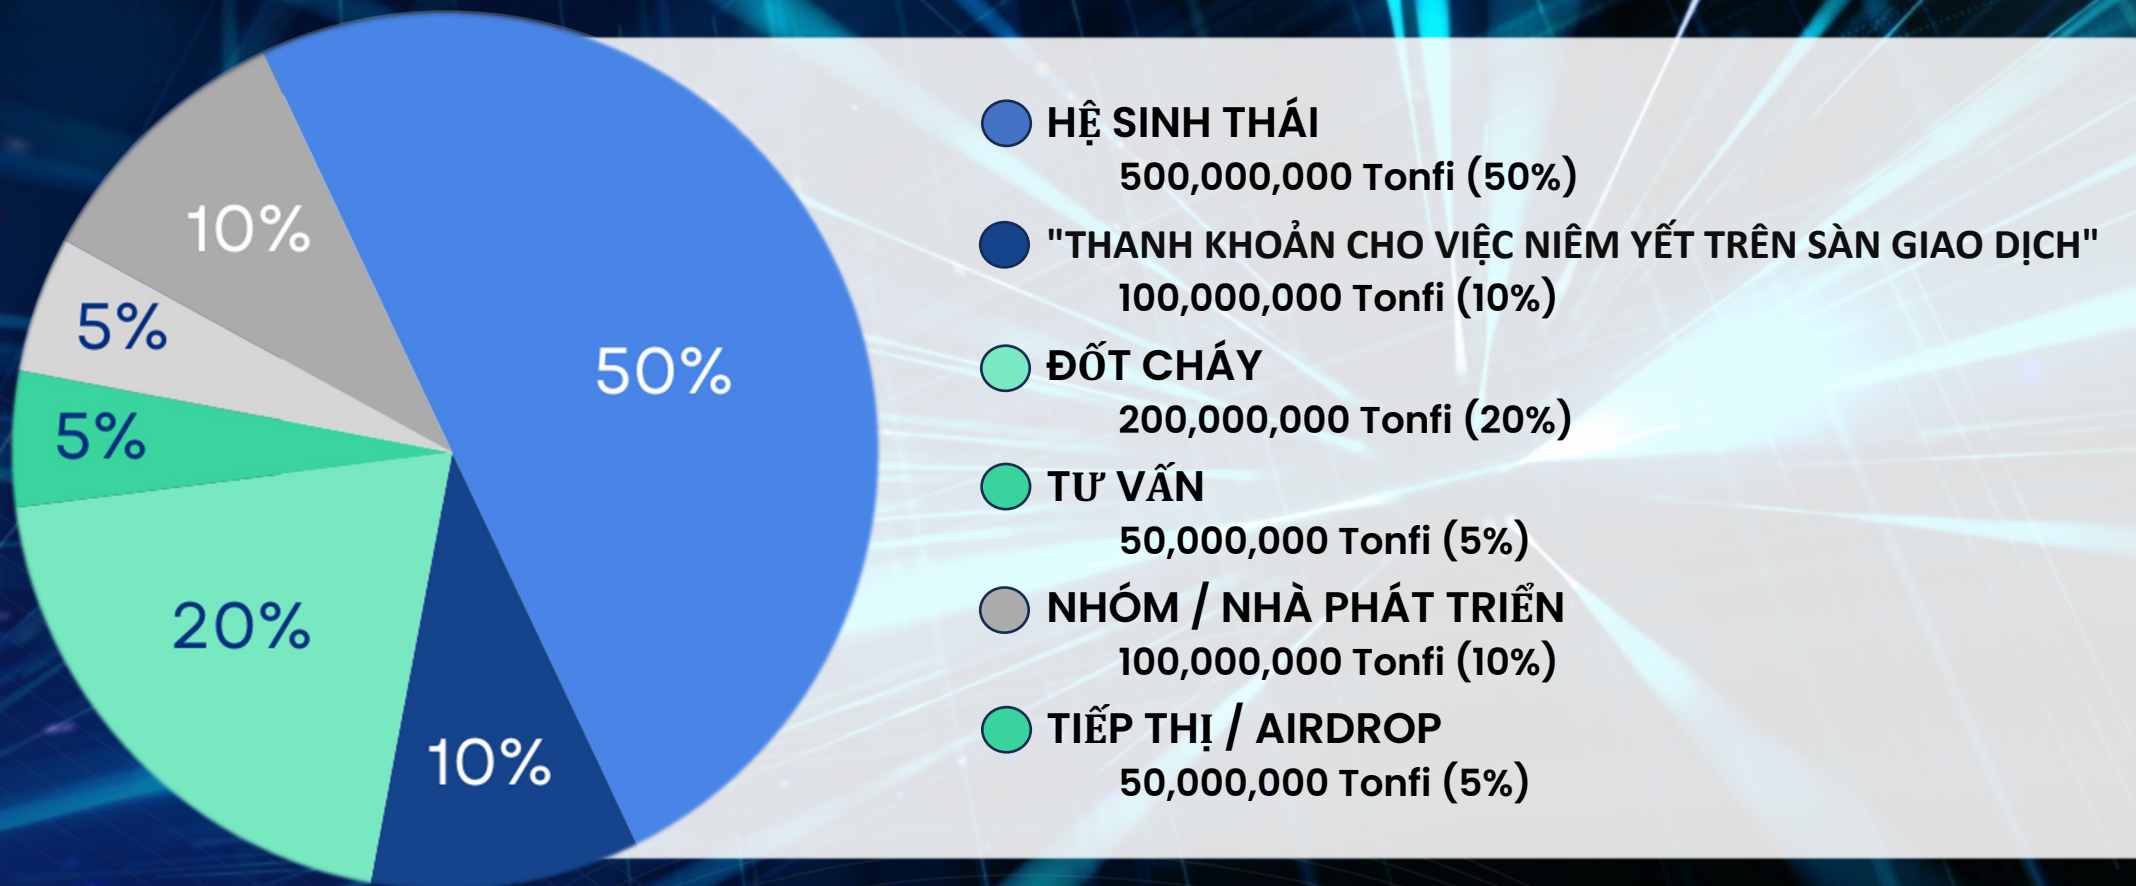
10%

5%

5%

50%

20%

10%

HỆ SINH THÁI
500,000,000 Tonfi (50%)

"THANH KHOẢN CHO VIỆC NIÊM YẾT TRÊN SÀN GIAO DỊCH"
100,000,000 Tonfi (10%)

ĐỐT CHÁY
200,000,000 Tonfi (20%)

TƯ VẤN
50,000,000 Tonfi (5%)

NHÓM / NHÀ PHÁT TRIỂN
100,000,000 Tonfi (10%)

TIẾP THỊ / AIRDROP
50,000,000 Tonfi (5%)